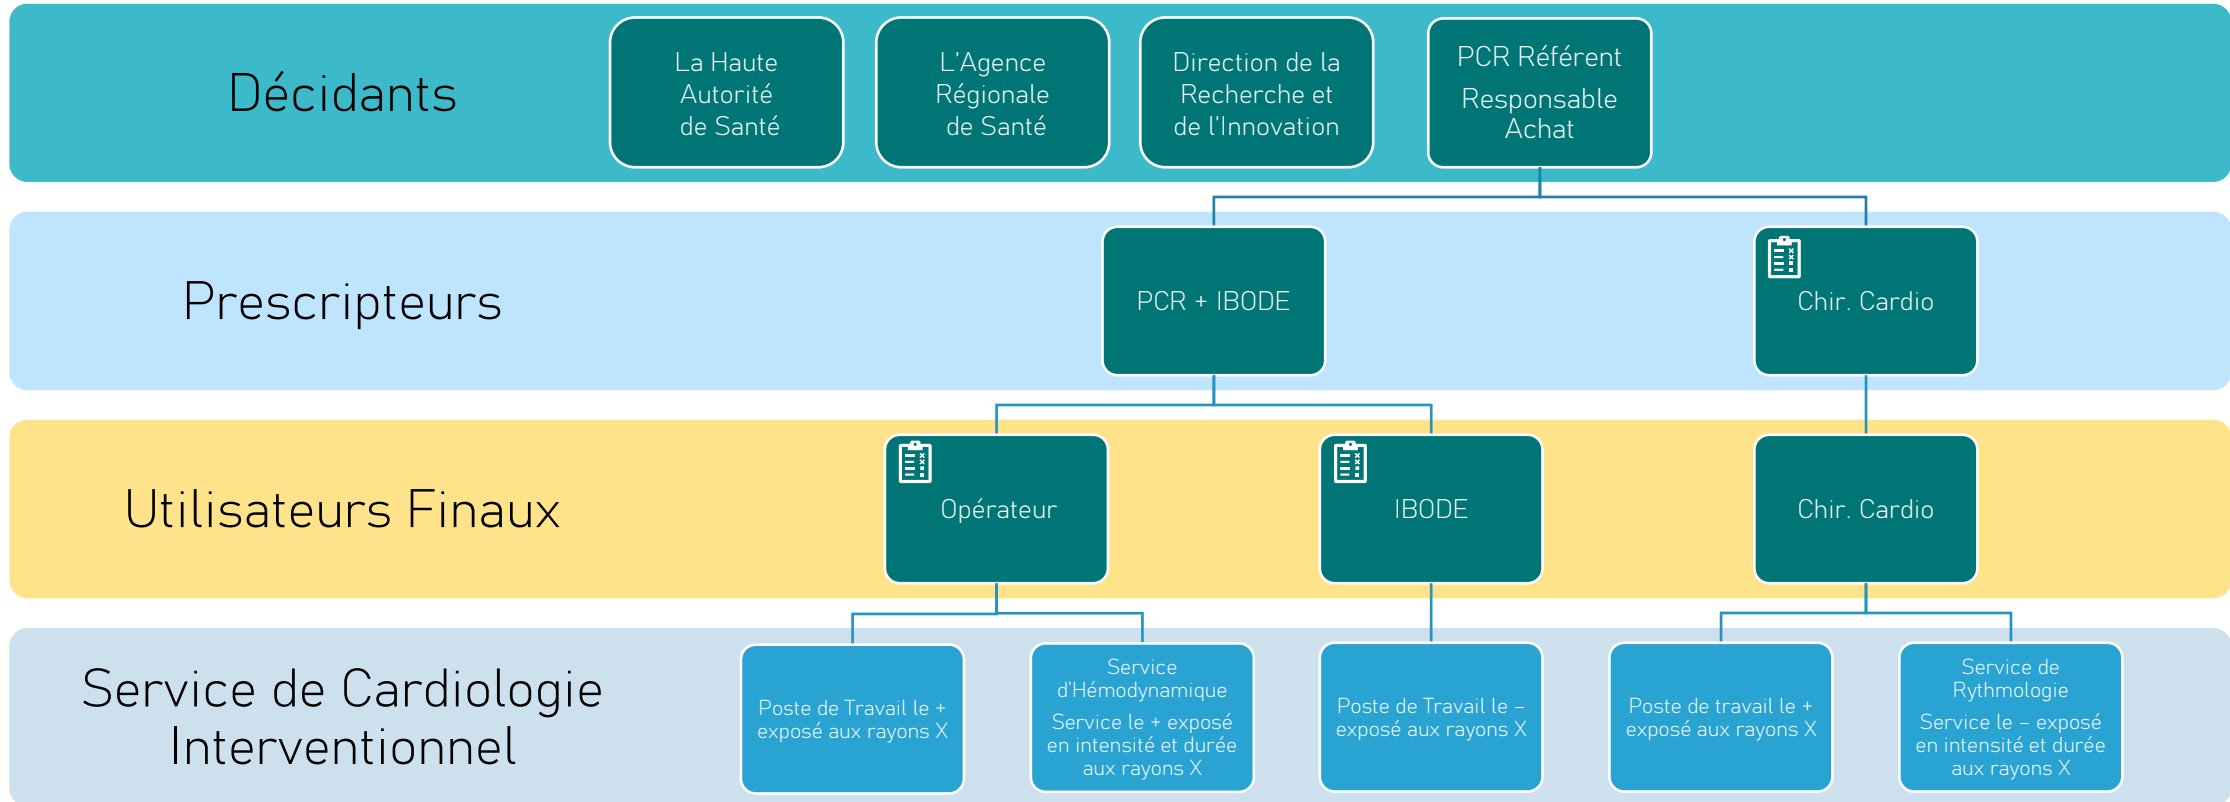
Décidants

La Haute Autorité de Santé

L'Agence Régionale de Santé

Direction de la Recherche et de l'Innovation

PCR Référent
Responsable Achat

Prescripteurs

PCR + IBODE

Chir. Cardio

Utilisateurs Finaux

Opérateur

IBODE

Chir. Cardio

Service de Cardiologie Interventionnel

Poste de Travail le + exposé aux rayons X

Service d'Hémodynamique
Service le + exposé en intensité et durée aux rayons X

Poste de Travail le – exposé aux rayons X

Poste de travail le + exposé aux rayons X

Service de Rythmologie
Service le – exposé en intensité et durée aux rayons X